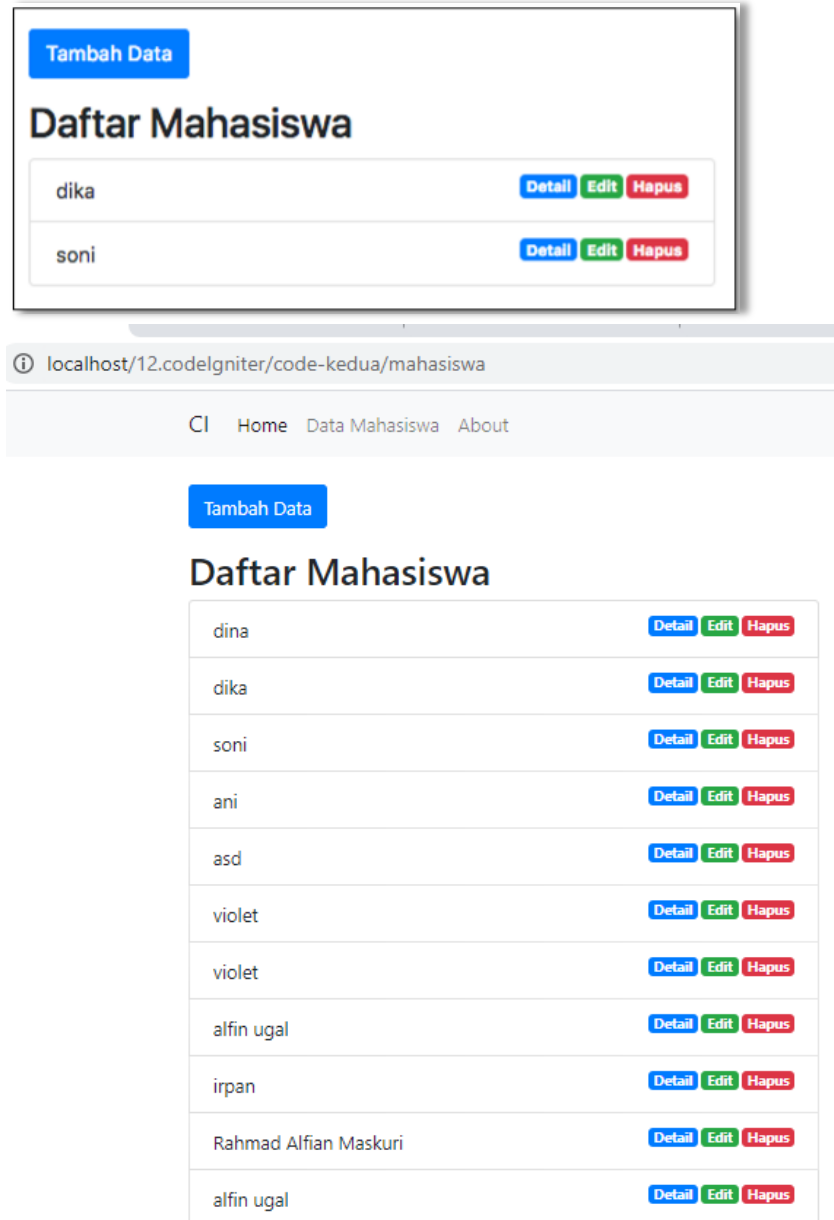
Tambah Data

Daftar Mahasiswa

dika Detail Edit Hapus

soni Detail Edit Hapus

localhost/12.codeIgniter/code-kedua/mahasiswa

CI Home Data Mahasiswa About

Tambah Data

Daftar Mahasiswa

dina Detail Edit Hapus

dika Detail Edit Hapus

soni Detail Edit Hapus

ani Detail Edit Hapus

asd Detail Edit Hapus

violet Detail Edit Hapus

violet Detail Edit Hapus

alfin ugal Detail Edit Hapus

irpan Detail Edit Hapus

Rahmad Alfian Maskuri Detail Edit Hapus

alfin ugal Detail Edit Hapus